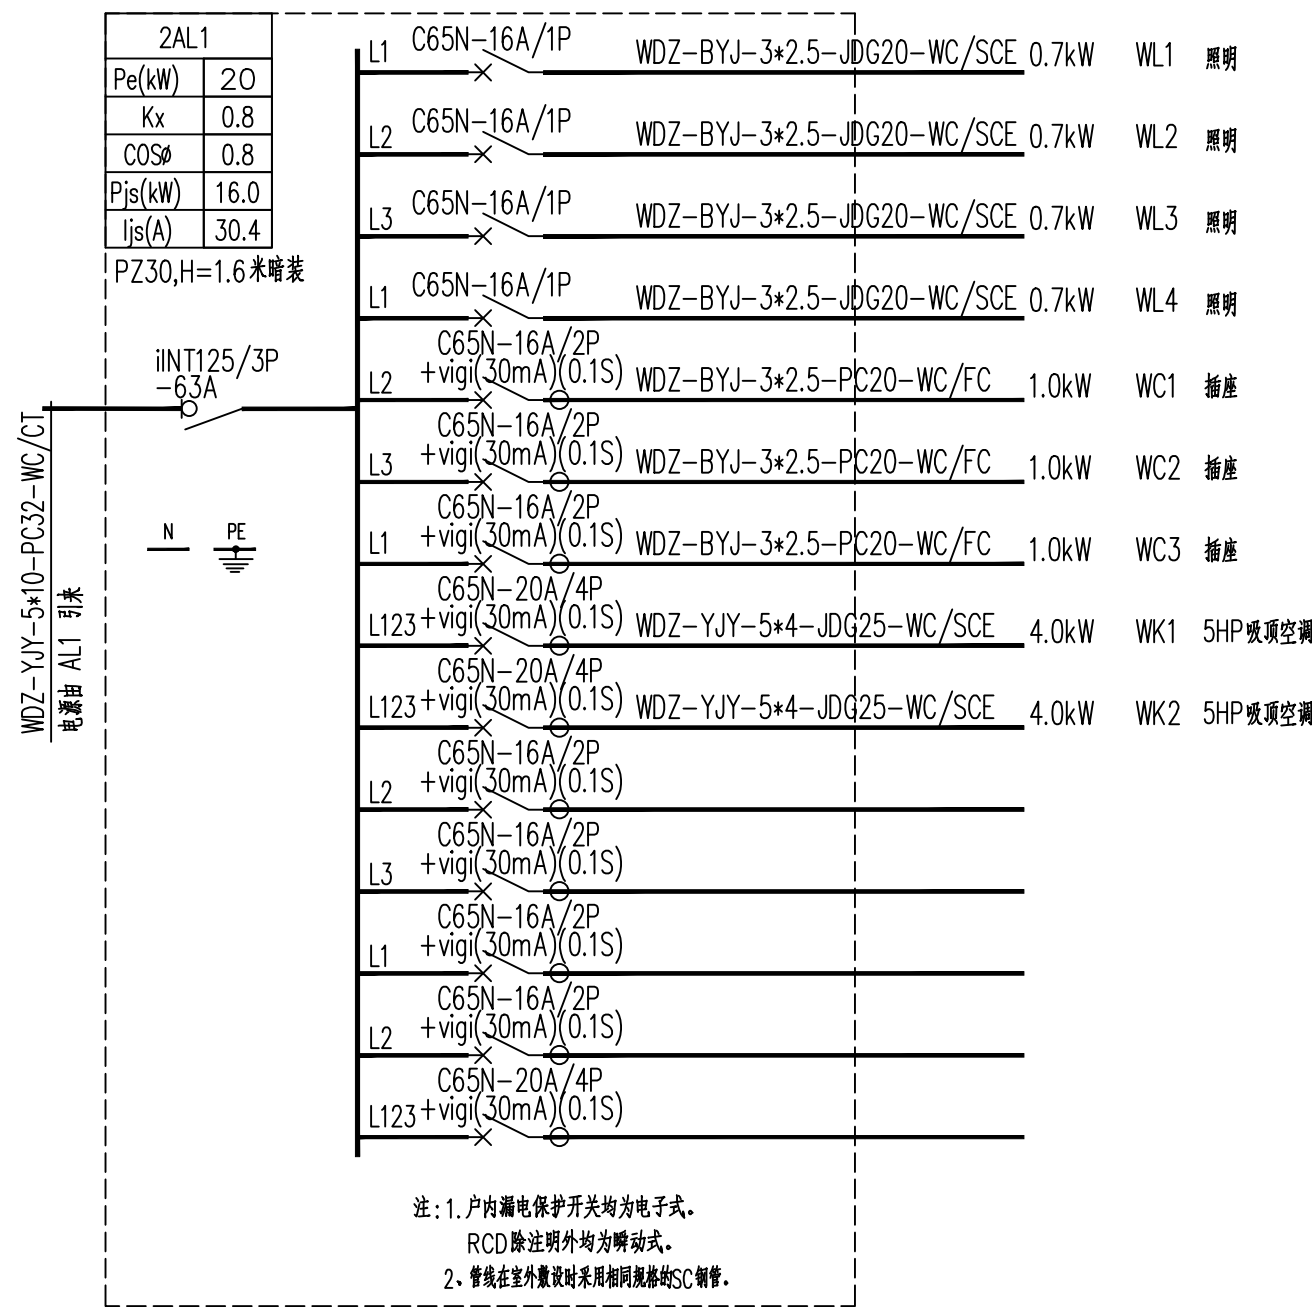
| 2AL1 | |
|---|---|
| Pe(kW) | 20 |
| Kx | 0.8 |
| COSØ | 0.8 |
| Pjs(kW) | 16.0 |
| Ijs(A) | 30.4 |

PZ30,H=1.6米暗装

WDZ-YJY-5*10-PC32-WC/CT
电源由 AL1 引来

iINT125/3P -63A

N PE

L1 C65N-16A/1P WDZ-BYJ-3*2.5-JDG20-WC/SCE 0.7kW WL1 照明
L2 C65N-16A/1P WDZ-BYJ-3*2.5-JDG20-WC/SCE 0.7kW WL2 照明
L3 C65N-16A/1P WDZ-BYJ-3*2.5-JDG20-WC/SCE 0.7kW WL3 照明
L1 C65N-16A/1P WDZ-BYJ-3*2.5-JDG20-WC/SCE 0.7kW WL4 照明
L2 C65N-16A/2P +vigi(30mA)(0.1S) WDZ-BYJ-3*2.5-PC20-WC/FC 1.0kW WC1 插座
L3 C65N-16A/2P +vigi(30mA)(0.1S) WDZ-BYJ-3*2.5-PC20-WC/FC 1.0kW WC2 插座
L1 C65N-16A/2P +vigi(30mA)(0.1S) WDZ-BYJ-3*2.5-PC20-WC/FC 1.0kW WC3 插座
L123 C65N-20A/4P +vigi(30mA)(0.1S) WDZ-YJY-5*4-JDG25-WC/SCE 4.0kW WK1 5HP吸顶空调
L123 C65N-20A/4P +vigi(30mA)(0.1S) WDZ-YJY-5*4-JDG25-WC/SCE 4.0kW WK2 5HP吸顶空调
L2 C65N-16A/2P +vigi(30mA)(0.1S)
L3 C65N-16A/2P +vigi(30mA)(0.1S)
L1 C65N-16A/2P +vigi(30mA)(0.1S)
L2 C65N-16A/2P +vigi(30mA)(0.1S)
L123 C65N-20A/4P +vigi(30mA)(0.1S)

注:1.户内漏电保护开关均为电子式。
RCD除注明外均为瞬动式。
2、管线在室外敷设时采用相同规格的SC钢管。